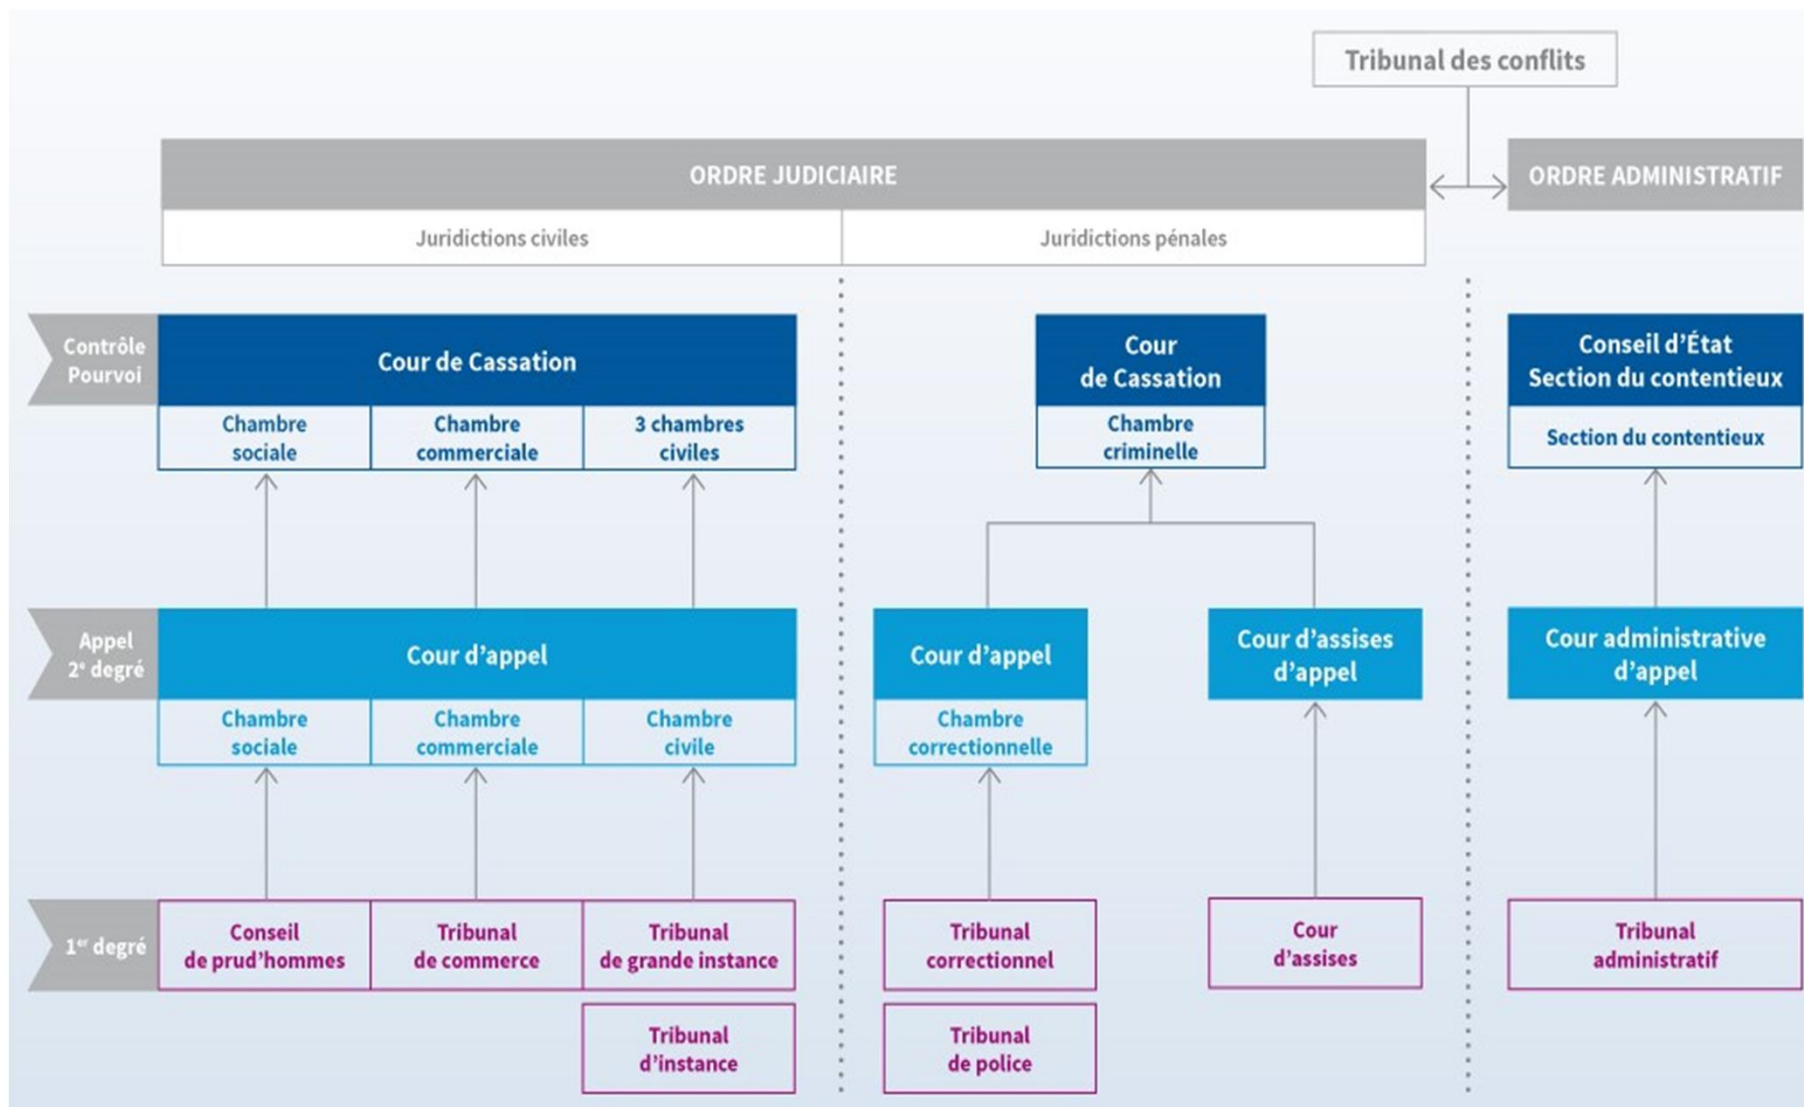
Tribunal des conflits

ORDRE JUDICIAIRE

ORDRE ADMINISTRATIF

Juridictions civiles

Juridictions pénales

Contrôle Pourvoi

Cour de Cassation

Chambre sociale

Chambre commerciale

3 chambres civiles

Cour de Cassation

Chambre criminelle

Conseil d'État Section du contentieux

Section du contentieux

Appel $2^e$ degré

Cour d'appel

Chambre sociale

Chambre commerciale

Chambre civile

Cour d'appel

Chambre correctionnelle

Cour d'assises d'appel

Cour administrative d'appel

$1^{er}$ degré

Conseil de prud'hommes

Tribunal de commerce

Tribunal de grande instance

Tribunal d'instance

Tribunal correctionnel

Tribunal de police

Cour d'assises

Tribunal administratif